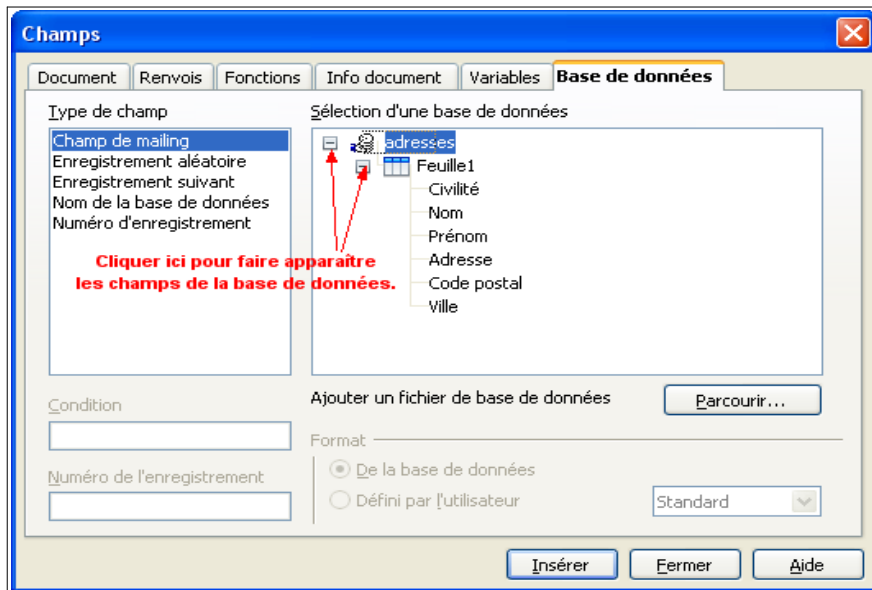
Champs

Document | Renvois | Fonctions | Info document | Variables | Base de données

Type de champ

Champ de mailing
Enregistrement aléatoire
Enregistrement suivant
Nom de la base de données
Numéro d'enregistrement

Cliquer ici pour faire apparaître les champs de la base de données.

Sélection d'une base de données

adresses
Feuille1
Civilité
Nom
Prénom
Adresse
Code postal
Ville

Condition

Numéro de l'enregistrement

Ajouter un fichier de base de données

Parcourir...

Format

De la base de données
Défini par l'utilisateur

Standard

Insérer | Fermer | Aide